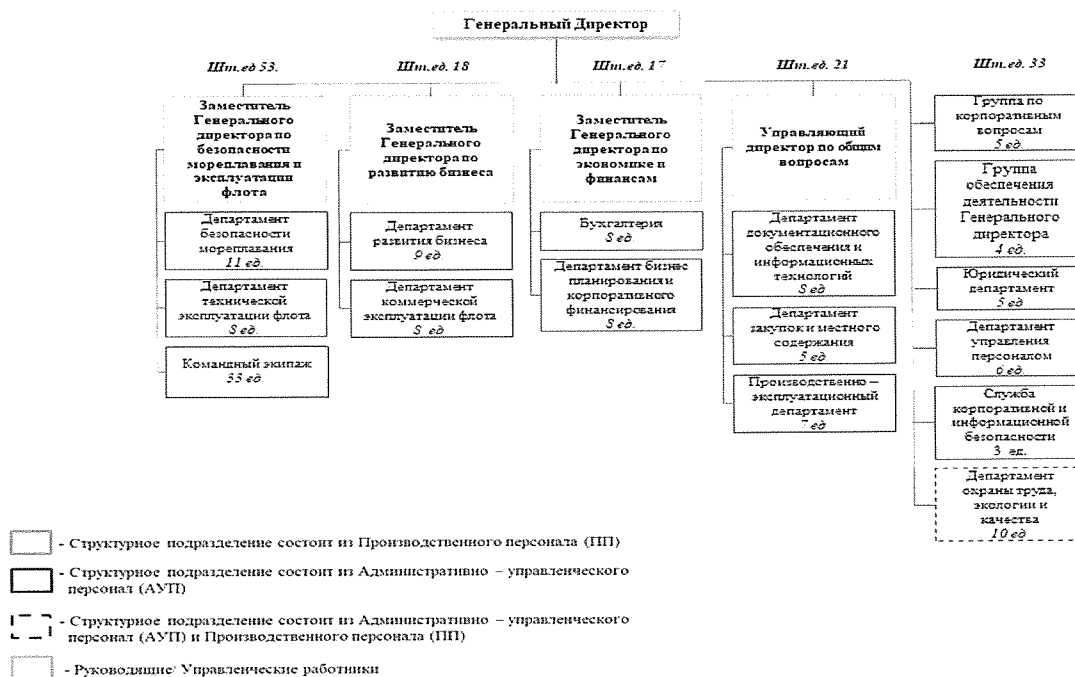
Генеральный Директор

Шт.ед 53.

Заместитель Генерального директора по безопасности мореплавания и эксплуатации флота

Департамент безопасности мореплавания
11 ед.

Департамент технической эксплуатации флота
8 ед.

Командный экипаж
33 ед

Шт.ед. 18

Заместитель Генерального директора по развитию бизнеса

Департамент развития бизнеса
9 ед

Департамент коммерческой эксплуатации флота
8 ед.

Шт.ед. 17

Заместитель Генерального директора по экономике и финансам

Бухгалтерия
8 ед.

Департамент бизнес планирования и корпоративного финансирования
8 ед.

Шт.ед. 21

Управляющий директор по общим вопросам

Департамент документационного обеспечения и информационных технологий
8 ед

Департамент закупок и местного содержания
5 ед.

Производственно – эксплуатационный департамент
7 ед

Шт.ед. 33

Группа по корпоративным вопросам
5 ед.

Группа обеспечения деятельности Генерального директора
4 ед.

Юридический департамент
5 ед

Департамент управления персоналом
6 ед.

Служба корпоративной и информационной безопасности
3 ед.

Департамент охраны труда, экологии и качества
10 ед

- Структурное подразделение состоит из Производственного персонала (ПП)

- Структурное подразделение состоит из Административно – управленческого персонал (АУП)

- Структурное подразделение состоит из Административно – управленческого персонал (АУП) и Производственного персонала (ПП)

- Руководящие/ Управленческие работники